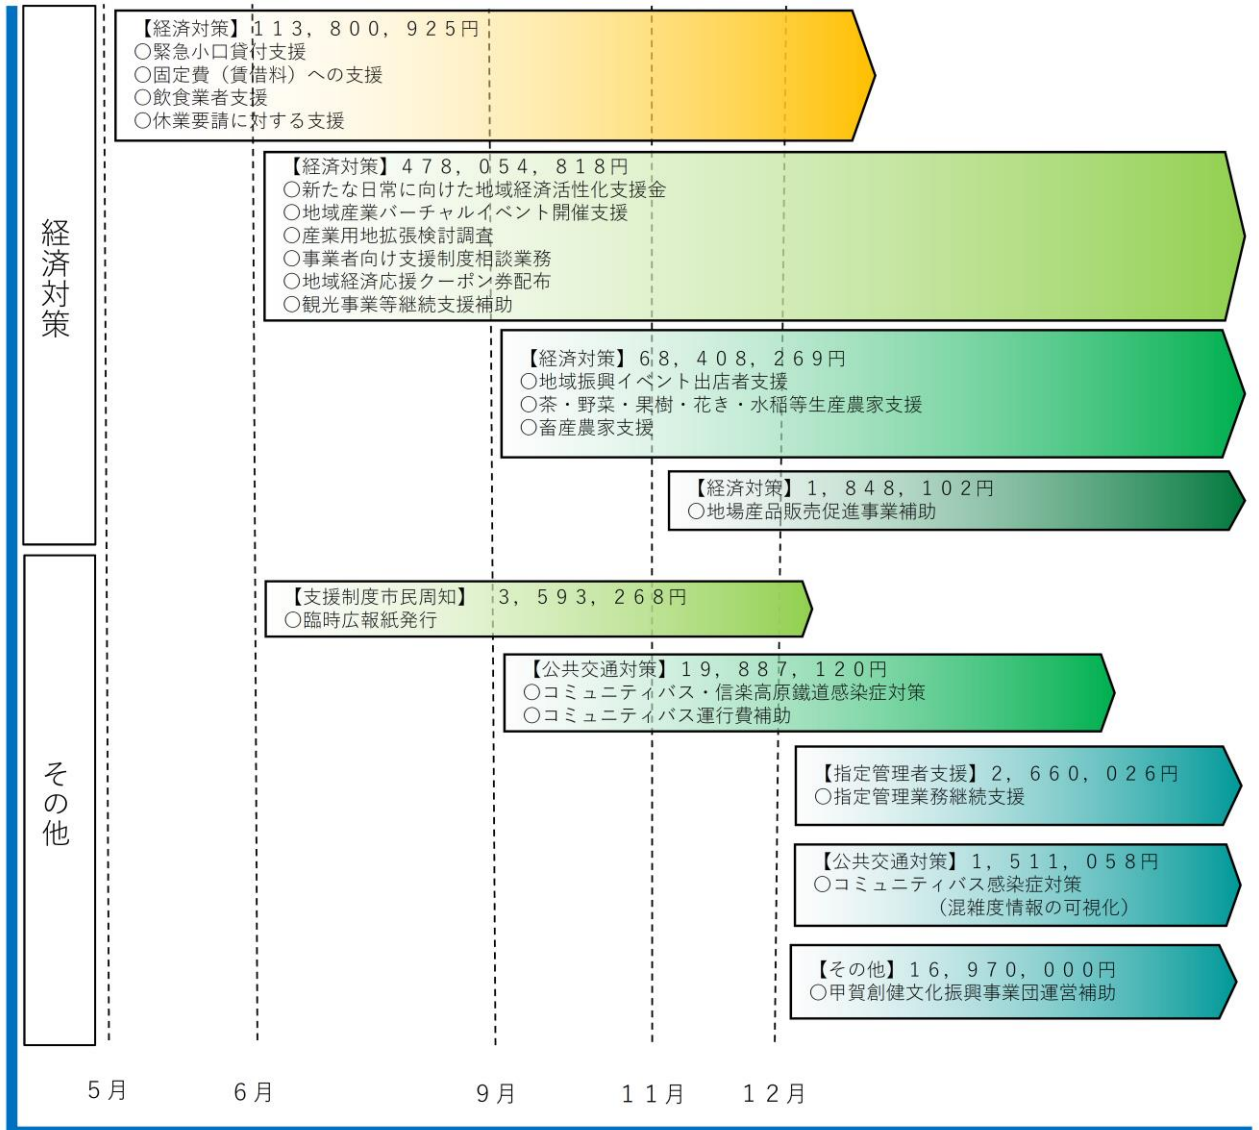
経済対策

【経済対策】１１３，８００，９２５円
○緊急小口貸付支援
○固定費（賃借料）への支援
○飲食業者支援
○休業要請に対する支援

【経済対策】４７８，０５４，８１８円
○新たな日常に向けた地域経済活性化支援金
○地域産業バーチャルイベント開催支援
○産業用地拡張検討調査
○事業者向け支援制度相談業務
○地域経済応援クーポン券配布
○観光事業等継続支援補助

【経済対策】６８，４０８，２６９円
○地域振興イベント出店者支援
○茶・野菜・果樹・花き・水稲等生産農家支援
○畜産農家支援

【経済対策】１，８４８，１０２円
○地場産品販売促進事業補助

その他

【支援制度市民周知】 ３，５９３，２６８円
○臨時広報紙発行

【公共交通対策】１９，８８７，１２０円
○コミュニティバス・信楽高原鐵道感染症対策
○コミュニティバス運行費補助

【指定管理者支援】２，６６０，０２６円
○指定管理業務継続支援

【公共交通対策】１，５１１，０５８円
○コミュニティバス感染症対策
（混雑度情報の可視化）

【その他】１６，９７０，０００円
○甲賀創健文化振興事業団運営補助

５月　６月　９月　１１月　１２月